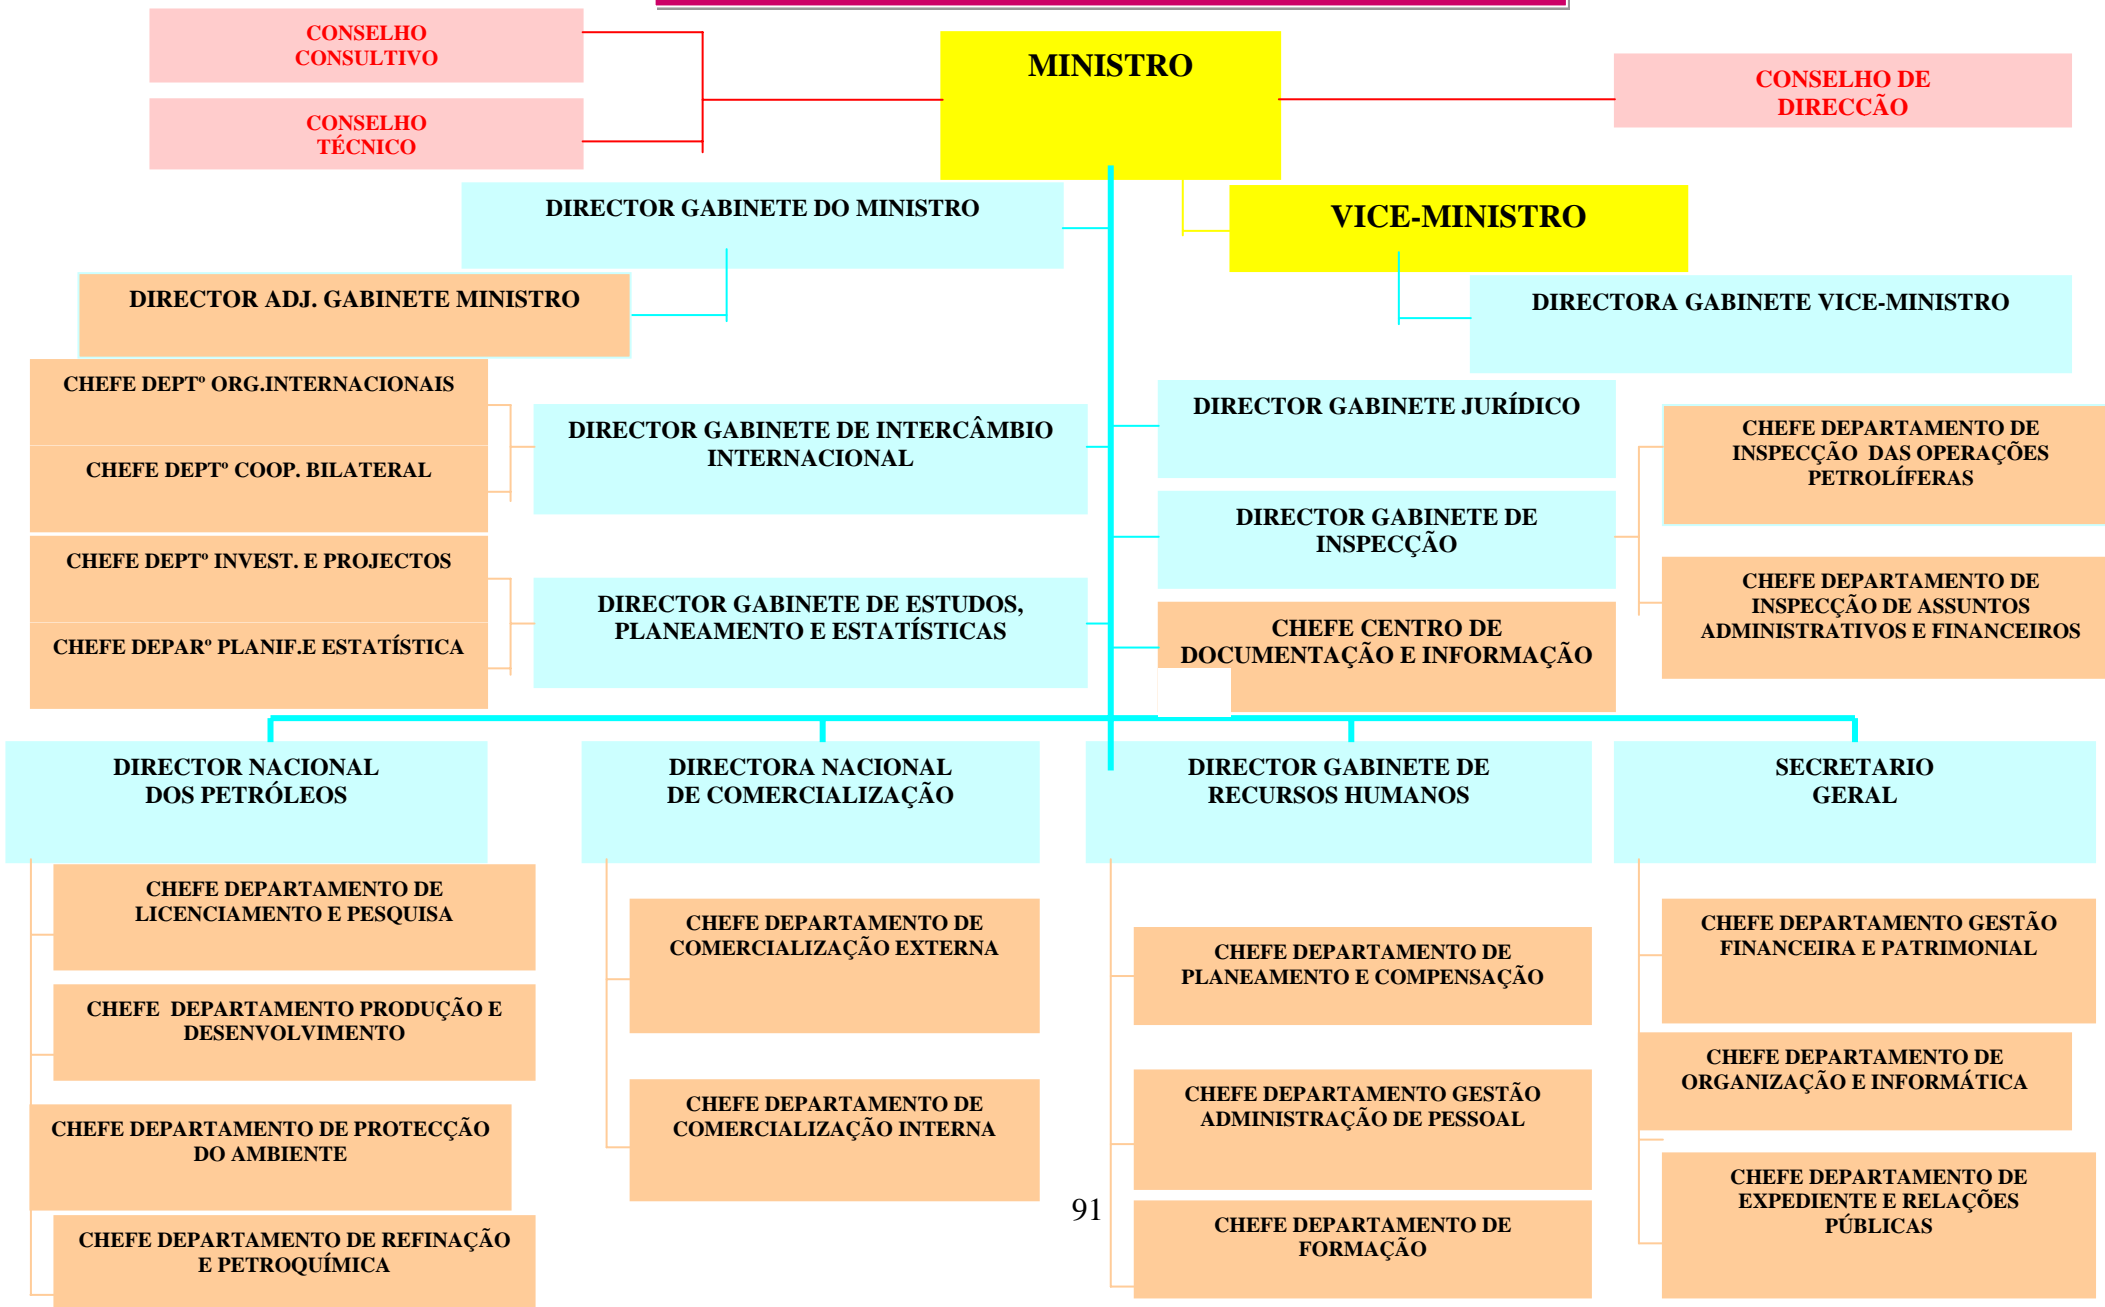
CONSELHO CONSULTIVO

CONSELHO TÉCNICO

MINISTRO

CONSELHO DE DIRECCÃO

DIRECTOR GABINETE DO MINISTRO

VICE-MINISTRO

DIRECTOR ADJ. GABINETE MINISTRO

DIRECTORA GABINETE VICE-MINISTRO

CHEFE DEPTº ORG.INTERNACIONAIS

CHEFE DEPTº COOP. BILATERAL

DIRECTOR GABINETE DE INTERCÂMBIO INTERNACIONAL

DIRECTOR GABINETE JURÍDICO

CHEFE DEPARTAMENTO DE INSPECÇÃO DAS OPERAÇÕES PETROLÍFERAS

DIRECTOR GABINETE DE INSPECÇÃO

CHEFE DEPTº INVEST. E PROJECTOS

CHEFE DEPARº PLANIF.E ESTATÍSTICA

DIRECTOR GABINETE DE ESTUDOS, PLANEAMENTO E ESTATÍSTICAS

CHEFE DEPARTAMENTO DE INSPECÇÃO DE ASSUNTOS ADMINISTRATIVOS E FINANCEIROS

CHEFE CENTRO DE DOCUMENTAÇÃO E INFORMAÇÃO

DIRECTOR NACIONAL DOS PETRÓLEOS

DIRECTORA NACIONAL DE COMERCIALIZAÇÃO

DIRECTOR GABINETE DE RECURSOS HUMANOS

SECRETARIO GERAL

CHEFE DEPARTAMENTO DE LICENCIAMENTO E PESQUISA

CHEFE DEPARTAMENTO PRODUÇÃO E DESENVOLVIMENTO

CHEFE DEPARTAMENTO DE PROTECÇÃO DO AMBIENTE

CHEFE DEPARTAMENTO DE REFINAÇÃO E PETROQUÍMICA

CHEFE DEPARTAMENTO DE COMERCIALIZAÇÃO EXTERNA

CHEFE DEPARTAMENTO DE COMERCIALIZAÇÃO INTERNA

CHEFE DEPARTAMENTO DE PLANEAMENTO E COMPENSAÇÃO

CHEFE DEPARTAMENTO GESTÃO ADMINISTRAÇÃO DE PESSOAL

CHEFE DEPARTAMENTO DE FORMAÇÃO

CHEFE DEPARTAMENTO GESTÃO FINANCEIRA E PATRIMONIAL

CHEFE DEPARTAMENTO DE ORGANIZAÇÃO E INFORMÁTICA

CHEFE DEPARTAMENTO DE EXPEDIENTE E RELAÇÕES PÚBLICAS

91